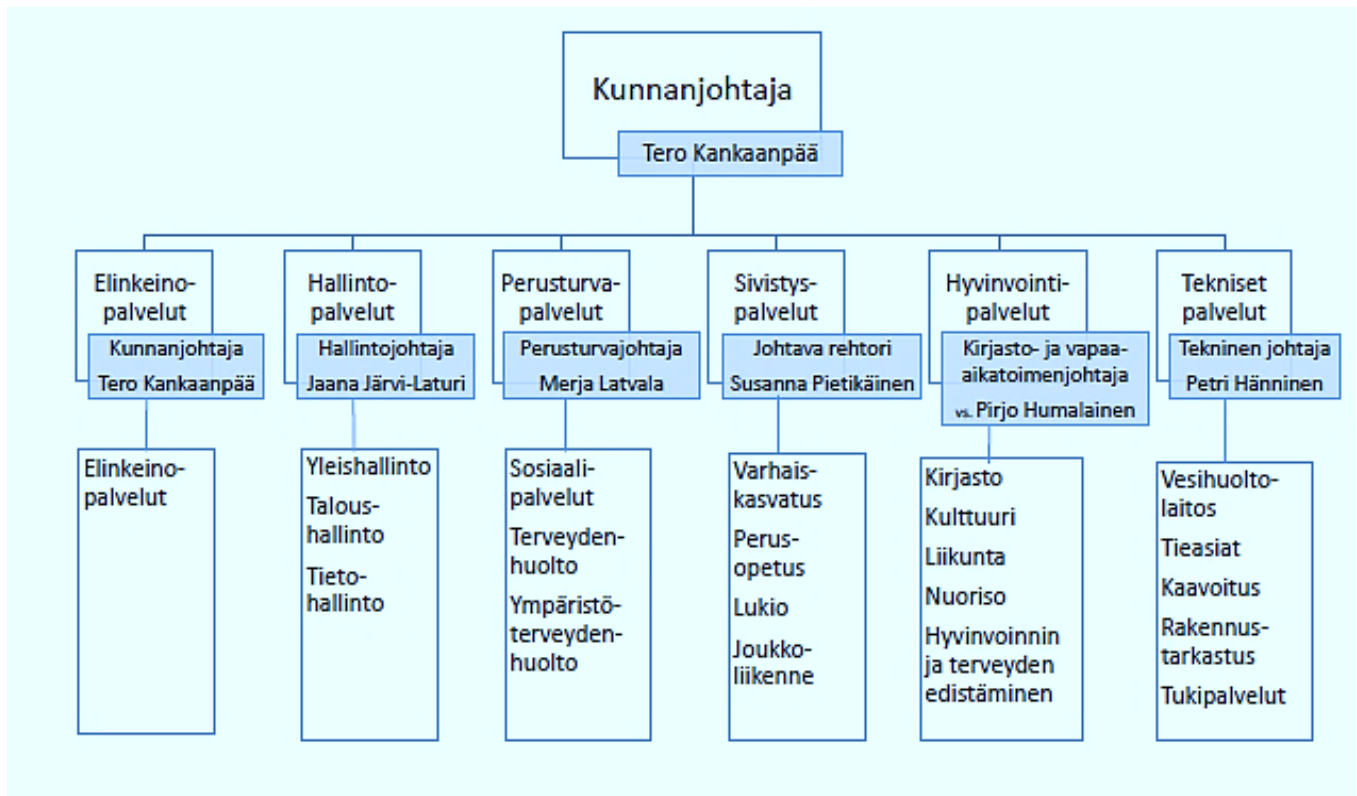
Kunnanjohtaja

Tero Kankaanpää

Elinkeinopalvelut

Kunnanjohtaja Tero Kankaanpää

Elinkeinopalvelut

Hallintopalvelut

Hallintojohtaja Jaana Järvi-Laturi

Yleishallinto

Taloushallinto

Tietohallinto

Perusturvapalvelut

Perusturvajohtaja Merja Latvala

Sosiaalipalvelut

Terveydenhuolto

Ympäristöterveydenhuolto

Sivistyspalvelut

Johtava rehtori Susanna Pietikäinen

Varhaiskasvatus

Perusopetus

Lukio

Joukkoliikenne

Hyvinvointipalvelut

Kirjasto- ja vapaaaikatoimenjohtaja vs. Pirjo Humalainen

Kirjasto

Kulttuuri

Liikunta

Nuoriso

Hyvinvoinnin ja terveyden edistäminen

Tekniset palvelut

Tekninen johtaja Petri Hänninen

Vesihuoltolaitos

Tieasiat

Kaavoitus

Rakennustarkastus

Tukipalvelut